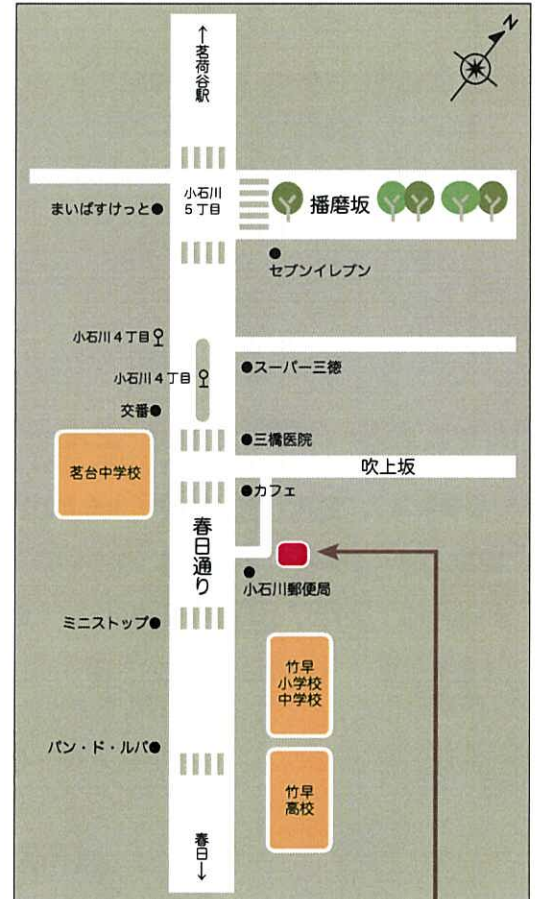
←茗荷谷駅

N

小石川
5丁目

まいばすけっと

播磨坂

セブンイレブン

小石川4丁目

小石川4丁目

スーパー三徳

交番

三橋医院

茗台中学校

吹上坂

カフェ

春日通り

小石川郵便局

ミニストップ

竹早
小学校
中学校

パン・ド・ルパ

竹早
高校

春日→